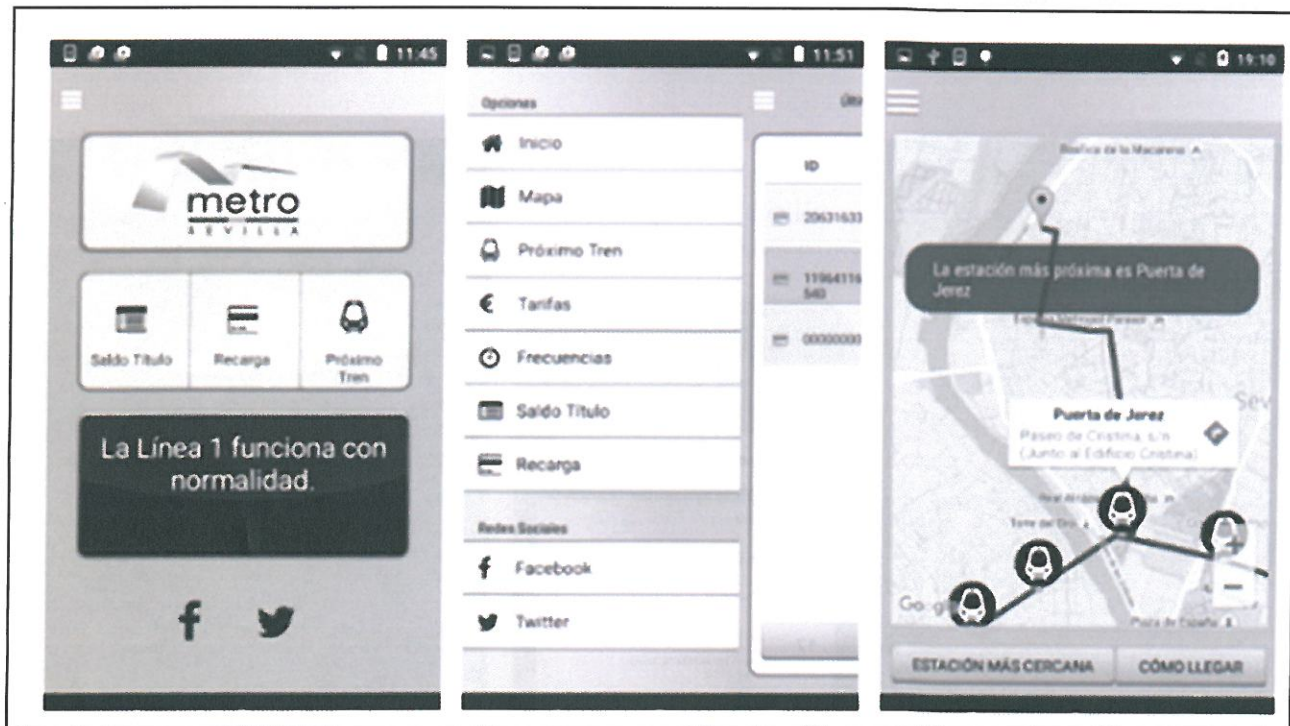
11:45

metro
SEVILLA

Saldo Título
Recarga
Próximo Tren

La Línea 1 funciona con normalidad.

11:51

Opciones
Inicio
Mapa
Próximo Tren
Tarifas
Frecuencias
Saldo Título
Recarga
Redes Sociales
Facebook
Twitter

ID
20631633
11964116 540
00000000

19:10

Basílica de la Macarena
La estación más próxima es Puerta de Jerez
Puerta de Jerez
Paseo de Cristina, s/n (Junto al Edificio Cristina)
Sev
Torre del Oro
Plaza de España
Go

ESTACIÓN MÁS CERCANA
CÓMO LLEGAR